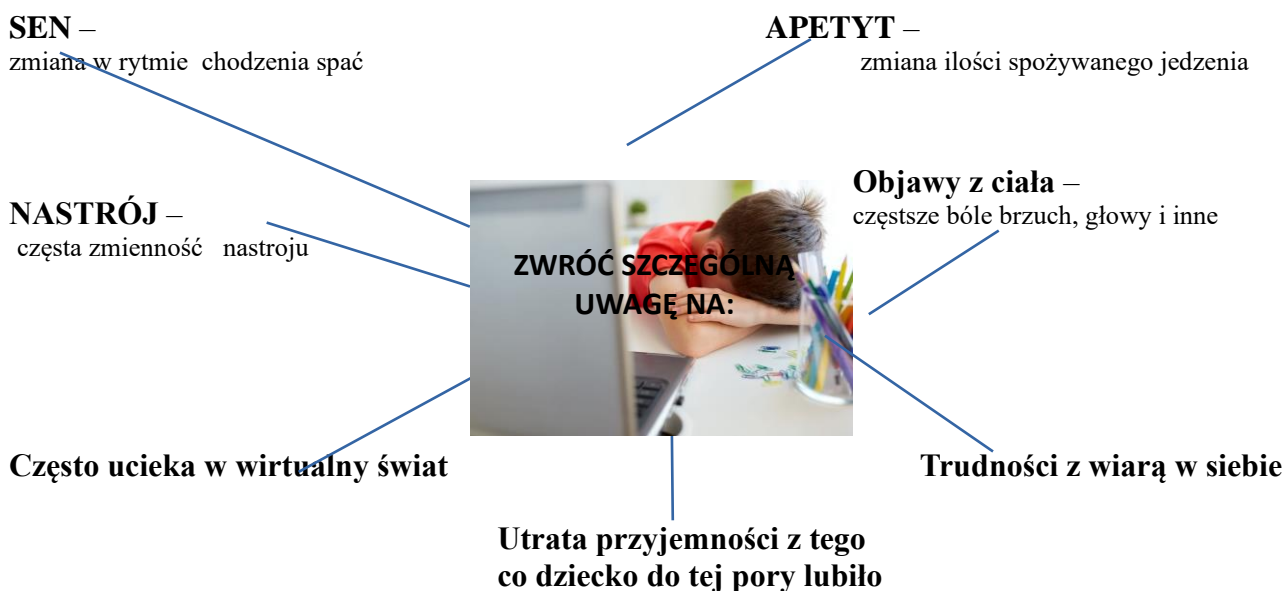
**SEN** –
zmiana w rytmie chodzenia spać

**APETYT** –
zmiana ilości spożywanego jedzenia

**Objawy z ciała** –
częstsze bóle brzuch, głowy i inne

**NASTRÓJ** –
częsta zmienność nastroju

ZWRÓĆ SZCZEGÓLNĄ UWAGĘ NA:

**Często ucieka w wirtualny świat**

**Trudności z wiarą w siebie**

**Utrata przyjemności z tego co dziecko do tej pory lubiło**